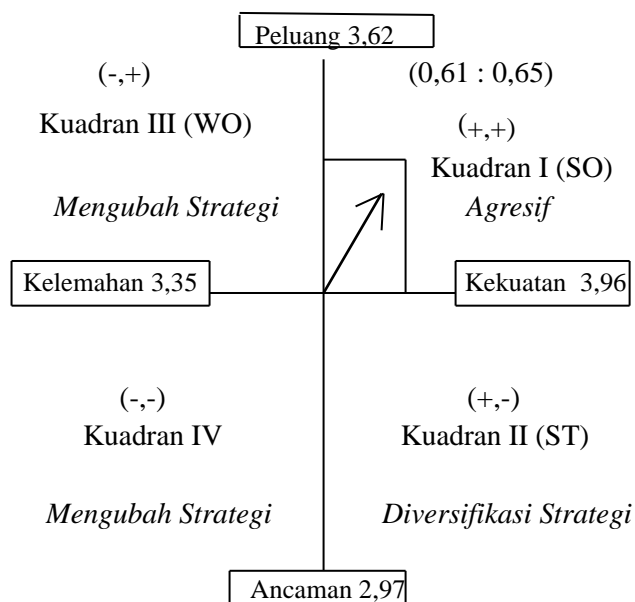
Peluang 3,62

(-,+)

Kuadran III (WO)

*Mengubah Strategi*

(0,61 : 0,65)

(+,+)

Kuadran I (SO)

*Agresif*

Kelemahan 3,35

Kekuatan 3,96

(-,-)

Kuadran IV

*Mengubah Strategi*

(+,-)

Kuadran II (ST)

*Diversifikasi Strategi*

Ancaman 2,97